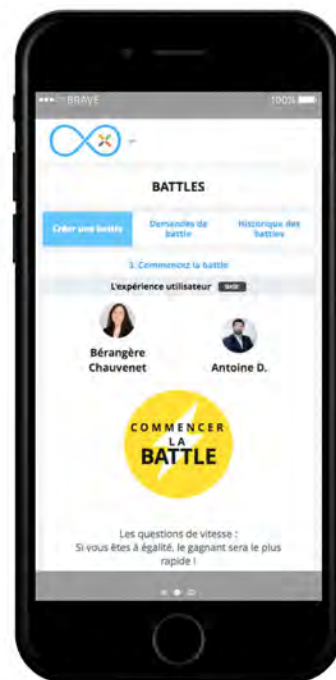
BRAVE 100%

BATTLES

Créer une battle | Demandes de battle | Historique des battles

1. Commencez la battle

L'expérience utilisateur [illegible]

Bérangère Chauvenet

Antoine D.

COMMENCER LA BATTLE

Les questions de vitesse :
Si vous êtes à égalité, le gagnant sera le plus rapide !